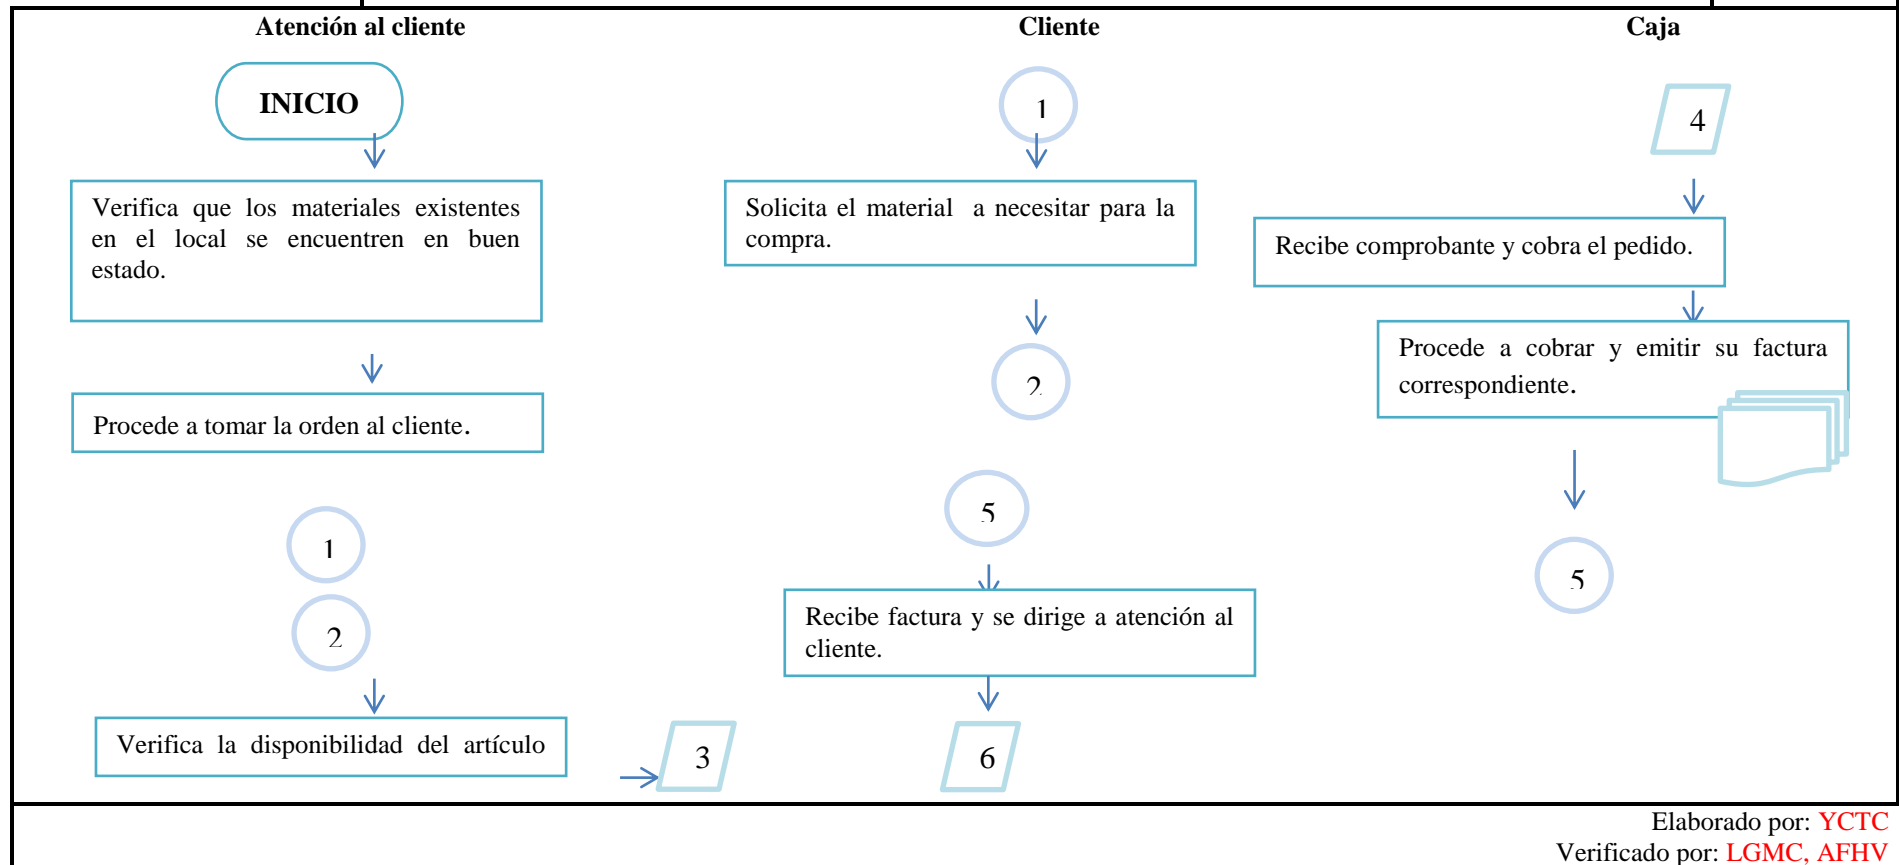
Atención al cliente

INICIO

Verifica que los materiales existentes en el local se encuentren en buen estado.

Procede a tomar la orden al cliente.

1

2

Verifica la disponibilidad del artículo

3

Cliente

1

Solicita el material a necesitar para la compra.

2

5

Recibe factura y se dirige a atención al cliente.

6

Caja

4

Recibe comprobante y cobra el pedido.

Procede a cobrar y emitir su factura correspondiente.

5

Elaborado por: YCTC
Verificado por: LGMC, AFHV